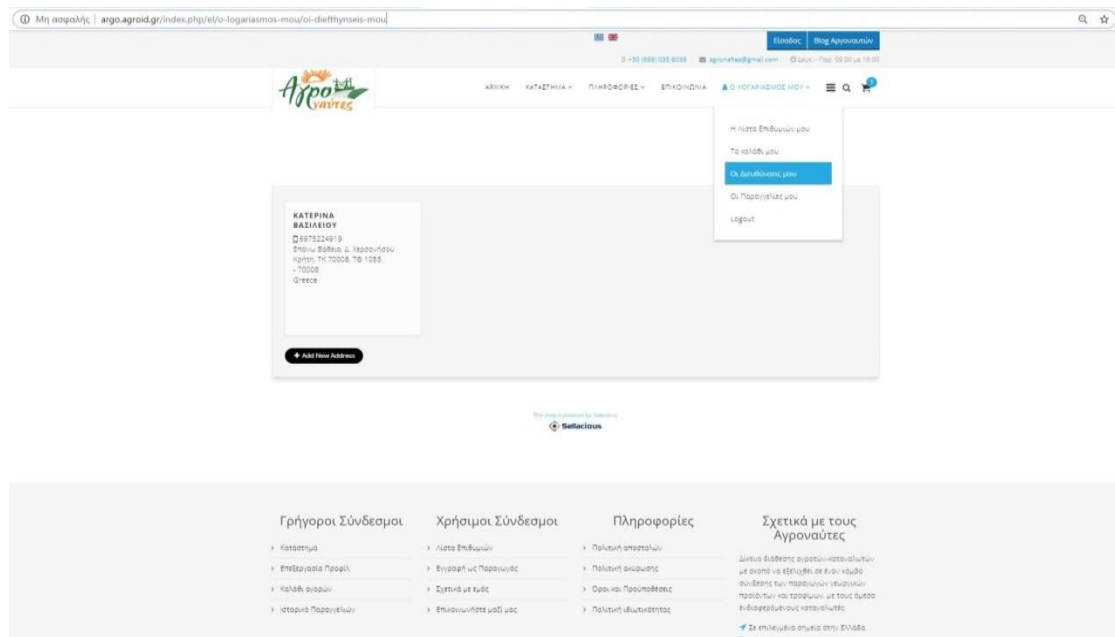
Μη ασφαλής | argo.agroid.gr/index.php/el/o-logariasmos-mou/oi-diefthynseis-mou

Είσοδος Blog Αργοναυτών

+30 (698) 035 8038 agronaftes@gmail.com Δευτ. - Παρ. 09:00 με 16:00

Αγροναύτες

ΑΡΧΙΚΗ ΚΑΤΑΣΤΗΜΑ ΠΛΗΡΟΦΟΡΙΕΣ ΕΠΙΚΟΙΝΩΝΙΑ Ο ΛΟΓΑΡΙΑΣΜΟΣ ΜΟΥ

Η Λίστα Επιθυμιών μου
Το καλάθι μου
Οι Διευθύνσεις μου
Οι Παραγγελίες μου
Logout

ΚΑΤΕΡΙΝΑ ΒΑΣΙΛΕΙΟΥ
6975224919
Επάνω Βάθεια, Δ. Χερσονήσου Κρήτη, ΤΚ 70008, ΤΘ 1088, - 70008, Greece

+ Add New Address

This shop is powered by Sellacious
Sellacious

Γρήγοροι Σύνδεσμοι
Κατάστημα
Επεξεργασία Προφίλ
Καλάθι αγορών
Ιστορικό Παραγγελιών

Χρήσιμοι Σύνδεσμοι
Λίστα Επιθυμιών
Εγγραφή ως Παραγωγός
Σχετικά με εμάς
Επικοινωνήστε μαζί μας

Πληροφορίες
Πολιτική αποστολών
Πολιτική ακύρωσης
Όροι και Προϋποθέσεις
Πολιτική ιδιωτικότητας

Σχετικά με τους Αγροναύτες
Δίκτυο διάθεσης αγροτών-καταναλωτών με σκοπό να εξελιχθεί σε έναν κόμβο σύνδεσης των παραγωγών γεωργικών προϊόντων και τροφίμων, με τους άμεσα ενδιαφερόμενους καταναλωτές.
Σε επιλεγμένα σημεία στην Ελλάδα